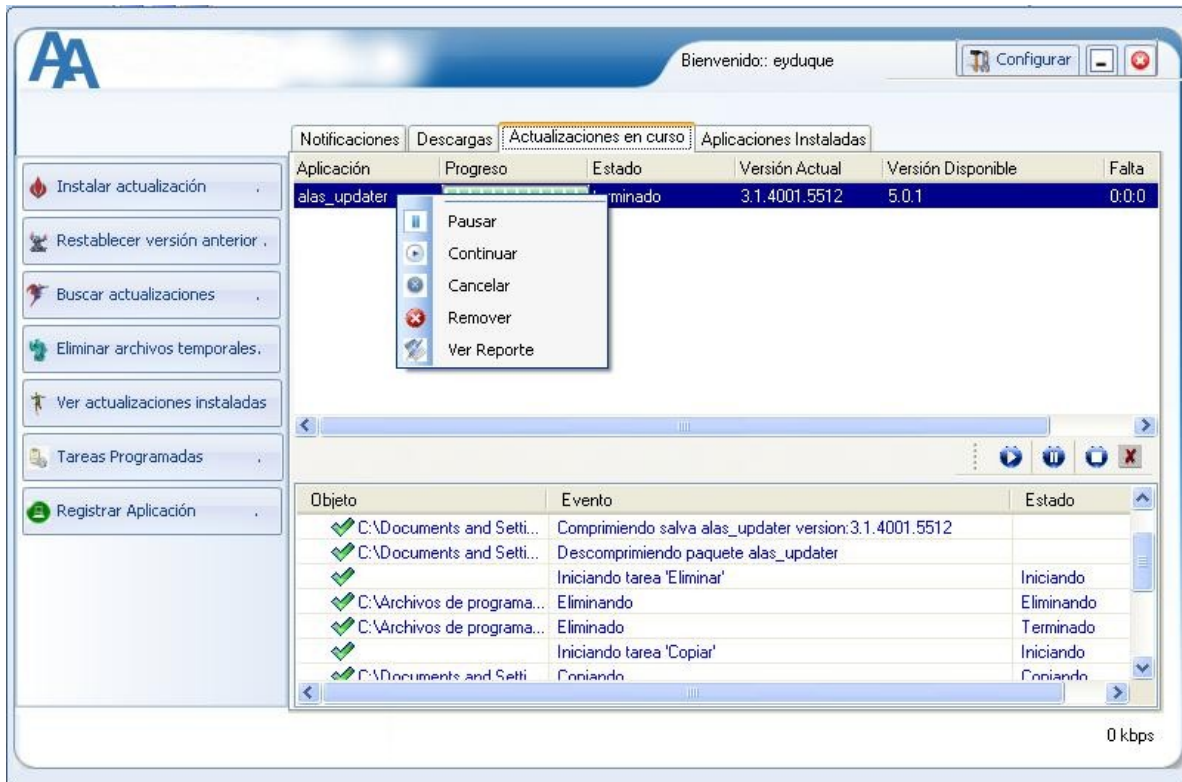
Bienvenido:: eyduque

Configurar

Notificaciones | Descargas | Actualizaciones en curso | Aplicaciones Instaladas

Instalar actualización .

Restablecer versión anterior .

Buscar actualizaciones .

Eliminar archivos temporales.

Ver actualizaciones instaladas

Tareas Programadas .

Registrar Aplicación .

| Aplicación | Progreso | Estado | Versión Actual | Versión Disponible | Falta |
|---|---|---|---|---|---|
| alas_updater | | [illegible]minado | 3.1.4001.5512 | 5.0.1 | 0:0:0 |

Pausar
Continuar
Cancelar
Remover
Ver Reporte

| Objeto | Evento | Estado |
|---|---|---|
| C:\Documents and Setti... | Comprimiendo salva alas_updater version:3.1.4001.5512 | |
| C:\Documents and Setti... | Descomprimiendo paquete alas_updater | |
| | Iniciando tarea 'Eliminar' | Iniciando |
| C:\Archivos de programa... | Eliminando | Eliminando |
| C:\Archivos de programa... | Eliminado | Terminado |
| | Iniciando tarea 'Copiar' | Iniciando |
| C:\Documents and Setti... | Copiando | Copiando |

0 kbps